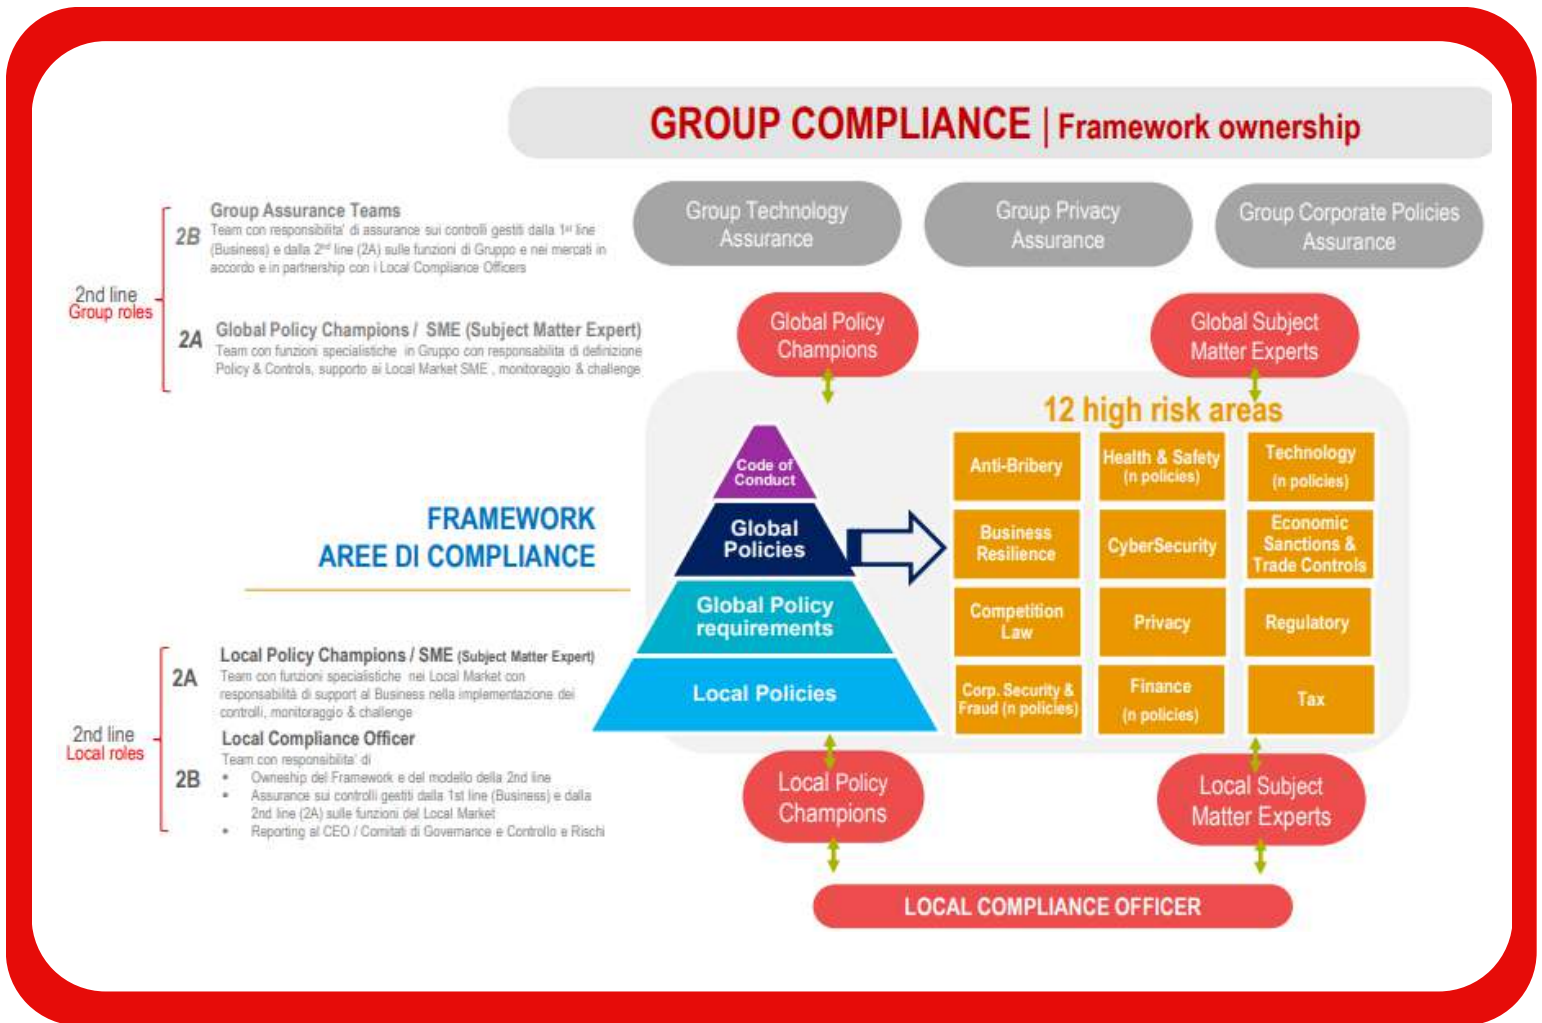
GROUP COMPLIANCE | Framework ownership

2nd line
Group roles

2B Group Assurance Teams
Team con responsibilita' di assurance sui controlli gestiti dalla 1$^{st}$ line (Business) e dalla 2$^{nd}$ line (2A) sulle funzioni di Gruppo e nei mercati in accordo e in partnership con i Local Compliance Officers

2A Global Policy Champions / SME (Subject Matter Expert)
Team con funzioni specialistiche in Gruppo con responsabilita di definizione Policy & Controls, supporto ai Local Market SME , monitoraggio & challenge

Group Technology Assurance

Group Privacy Assurance

Group Corporate Policies Assurance

Global Policy Champions

Global Subject Matter Experts

12 high risk areas

FRAMEWORK
AREE DI COMPLIANCE

Code of Conduct
Global Policies
Global Policy requirements
Local Policies

| Anti-Bribery | Health & Safety (n policies) | Technology (n policies) |
|---|---|---|
| Business Resilience | CyberSecurity | Economic Sanctions & Trade Controls |
| Competition Law | Privacy | Regulatory |
| Corp. Security & Fraud (n policies) | Finance (n policies) | Tax |

2nd line
Local roles

2A Local Policy Champions / SME (Subject Matter Expert)
Team con funzioni specialistiche nei Local Market con responsabilità di support al Business nella implementazione dei controlli, monitoraggio & challenge

2B Local Compliance Officer
Team con responsabilita' di
• Owneship del Framework e del modello della 2nd line
• Assurance sui controlli gestiti dalla 1st line (Business) e dalla 2nd line (2A) sulle funzioni del Local Market
• Reporting al CEO / Comitati di Governance e Controllo e Rischi

Local Policy Champions

Local Subject Matter Experts

LOCAL COMPLIANCE OFFICER